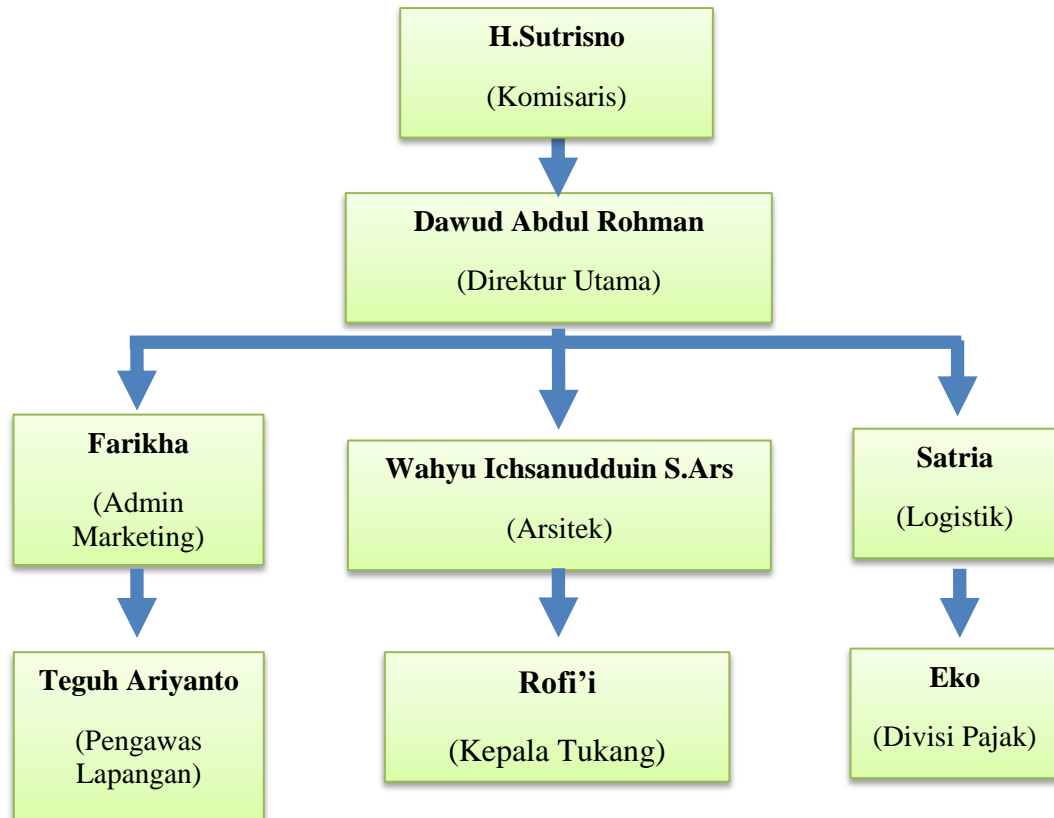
H.Sutrisno

(Komisaris)

Dawud Abdul Rohman

(Direktur Utama)

Farikha

(Admin Marketing)

Wahyu Ichsanudduin S.Ars

(Arsitek)

Satria

(Logistik)

Teguh Ariyanto

(Pengawas Lapangan)

Rofi'i

(Kepala Tukang)

Eko

(Divisi Pajak)